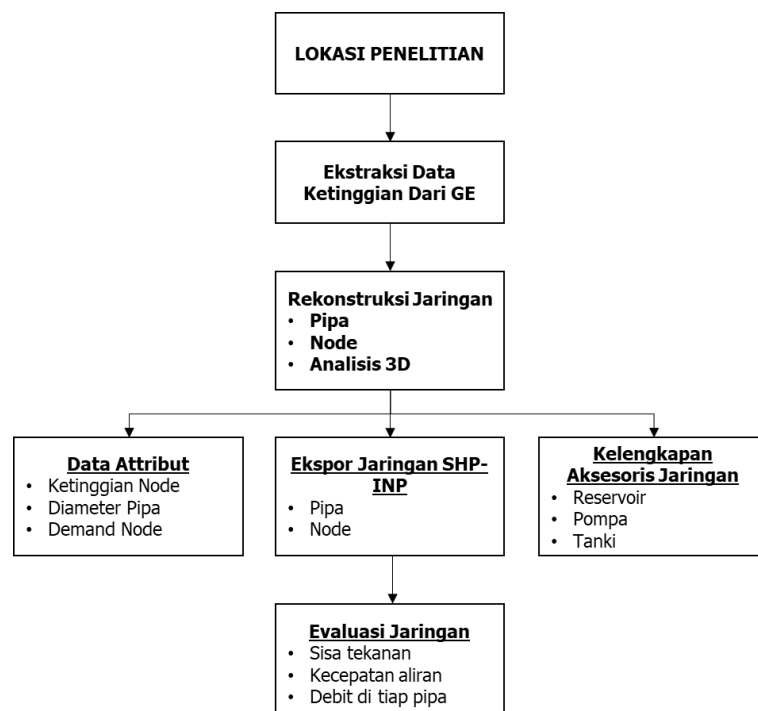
LOKASI PENELITIAN

Ekstraksi Data Ketinggian Dari GE

Rekonstruksi Jaringan
• Pipa
• Node
• Analisis 3D

Data Attribut
• Ketinggian Node
• Diameter Pipa
• Demand Node

Ekspor Jaringan SHP-INP
• Pipa
• Node

Kelengkapan Aksesoris Jaringan
• Reservoir
• Pompa
• Tanki

Evaluasi Jaringan
• Sisa tekanan
• Kecepatan aliran
• Debit di tiap pipa